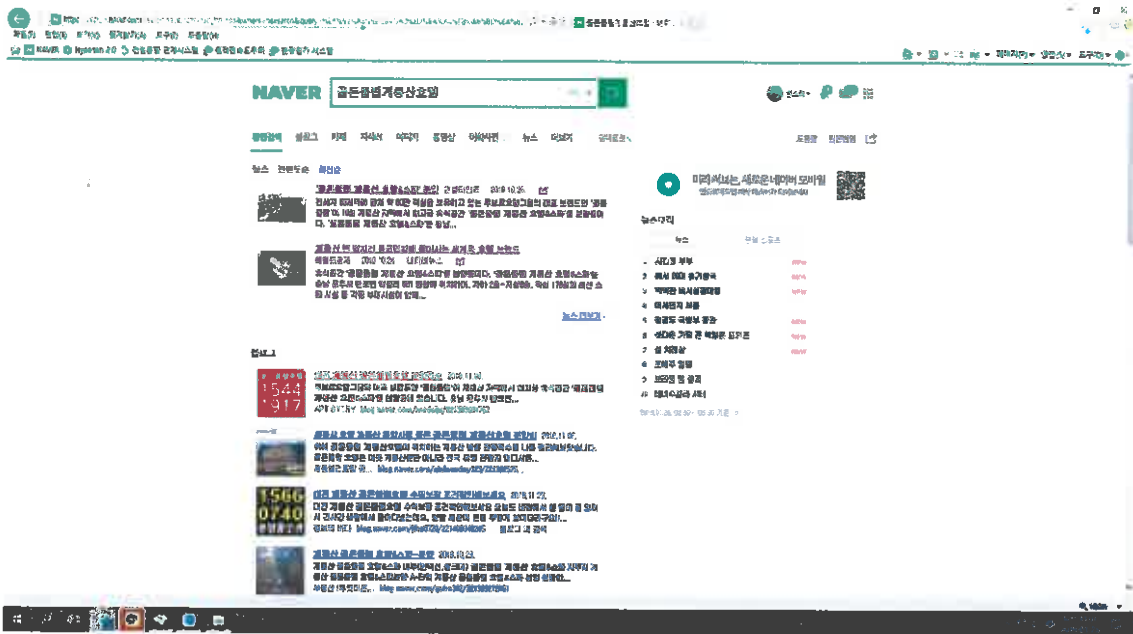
NAVER

골든블럭계룡산호텔

통합검색 블로그 카페 지식iN 이미지 동영상 어학사전 뉴스 더보기

뉴스 관련도순 최신순

뉴스더보기

블로그

1544 1917

1566 0740

미리 써보는, 새로운 네이버 모바일

뉴스토픽

뉴스

1 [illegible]
2 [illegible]
3 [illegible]
4 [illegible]
5 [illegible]
6 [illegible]
7 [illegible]
8 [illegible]
9 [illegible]
10 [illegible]